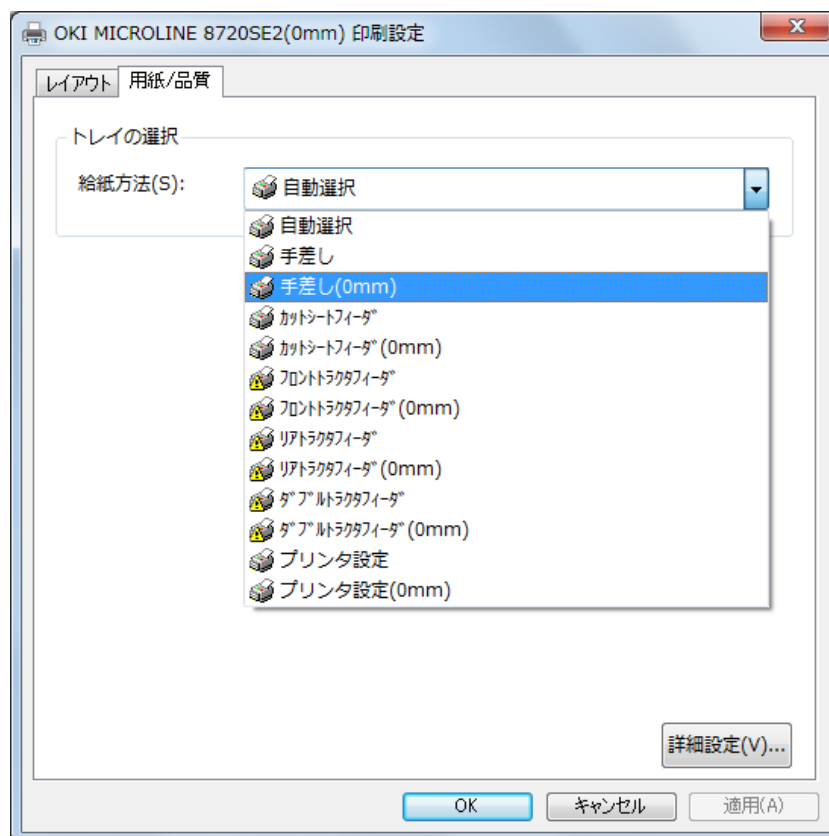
OKI MICROLINE 8720SE2(0mm) 印刷設定

レイアウト 用紙/品質

トレイの選択

給紙方法(S): 自動選択

自動選択
手差し
手差し(0mm)
ｶｯﾄｼｰﾄﾌｨｰﾀﾞ
ｶｯﾄｼｰﾄﾌｨｰﾀﾞ(0mm)
ﾌﾛﾝﾄﾄﾗｸﾀﾌｨｰﾀﾞ
ﾌﾛﾝﾄﾄﾗｸﾀﾌｨｰﾀﾞ(0mm)
ﾘｱﾄﾗｸﾀﾌｨｰﾀﾞ
ﾘｱﾄﾗｸﾀﾌｨｰﾀﾞ(0mm)
ﾀﾞﾌﾞﾙﾄﾗｸﾀﾌｨｰﾀﾞ
ﾀﾞﾌﾞﾙﾄﾗｸﾀﾌｨｰﾀﾞ(0mm)
プリンタ設定
プリンタ設定(0mm)

詳細設定(V)...

OK キャンセル 適用(A)